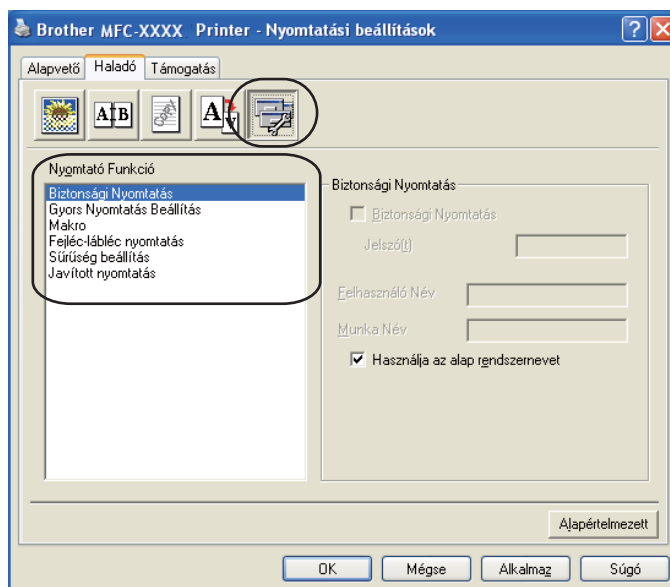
Brother MFC-XXXX Printer - Nyomtatási beállítások

Alapvető | Haladó | Támogatás

Nyomtató Funkció
Biztonsági Nyomtatás
Gyors Nyomtatás Beállítás
Makro
Fejléc-lábléc nyomtatás
Sűrűség beállítás
Javított nyomtatás

Biztonsági Nyomtatás
Biztonsági Nyomtatás
Jelszó(t)
Felhasználó Név
Munka Név
Használja az alap rendszernevet

Alapértelmezett

OK | Mégse | Alkalmaz | Súgó